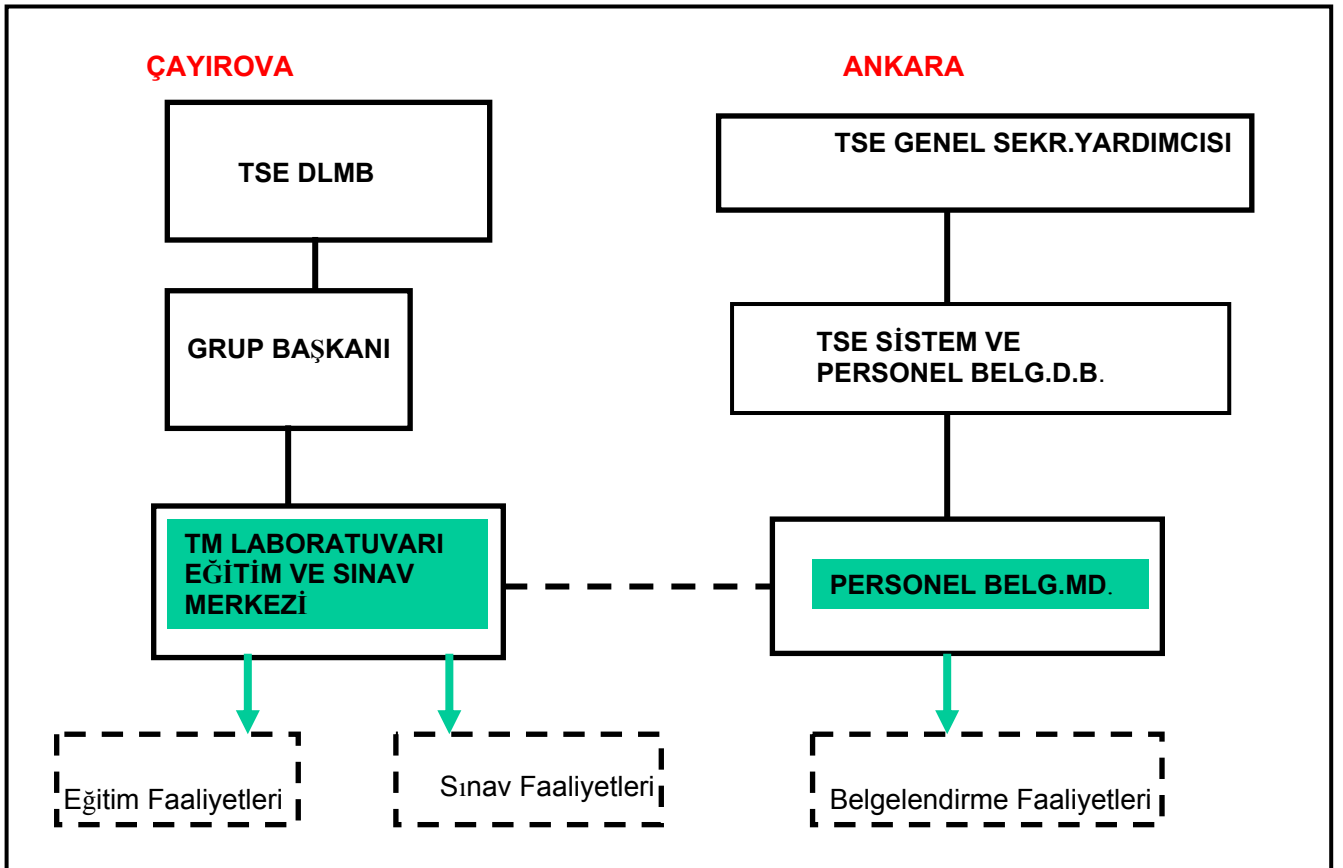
ÇAYIROVA

ANKARA

TSE DLMB

TSE GENEL SEKR.YARDIMCISI

GRUP BAŞKANI

TSE SİSTEM VE PERSONEL BELG.D.B.

TM LABORATUVARI EĞİTİM VE SINAV MERKEZİ

PERSONEL BELG.MD.

Eğitim Faaliyetleri

Sınav Faaliyetleri

Belgelendirme Faaliyetleri